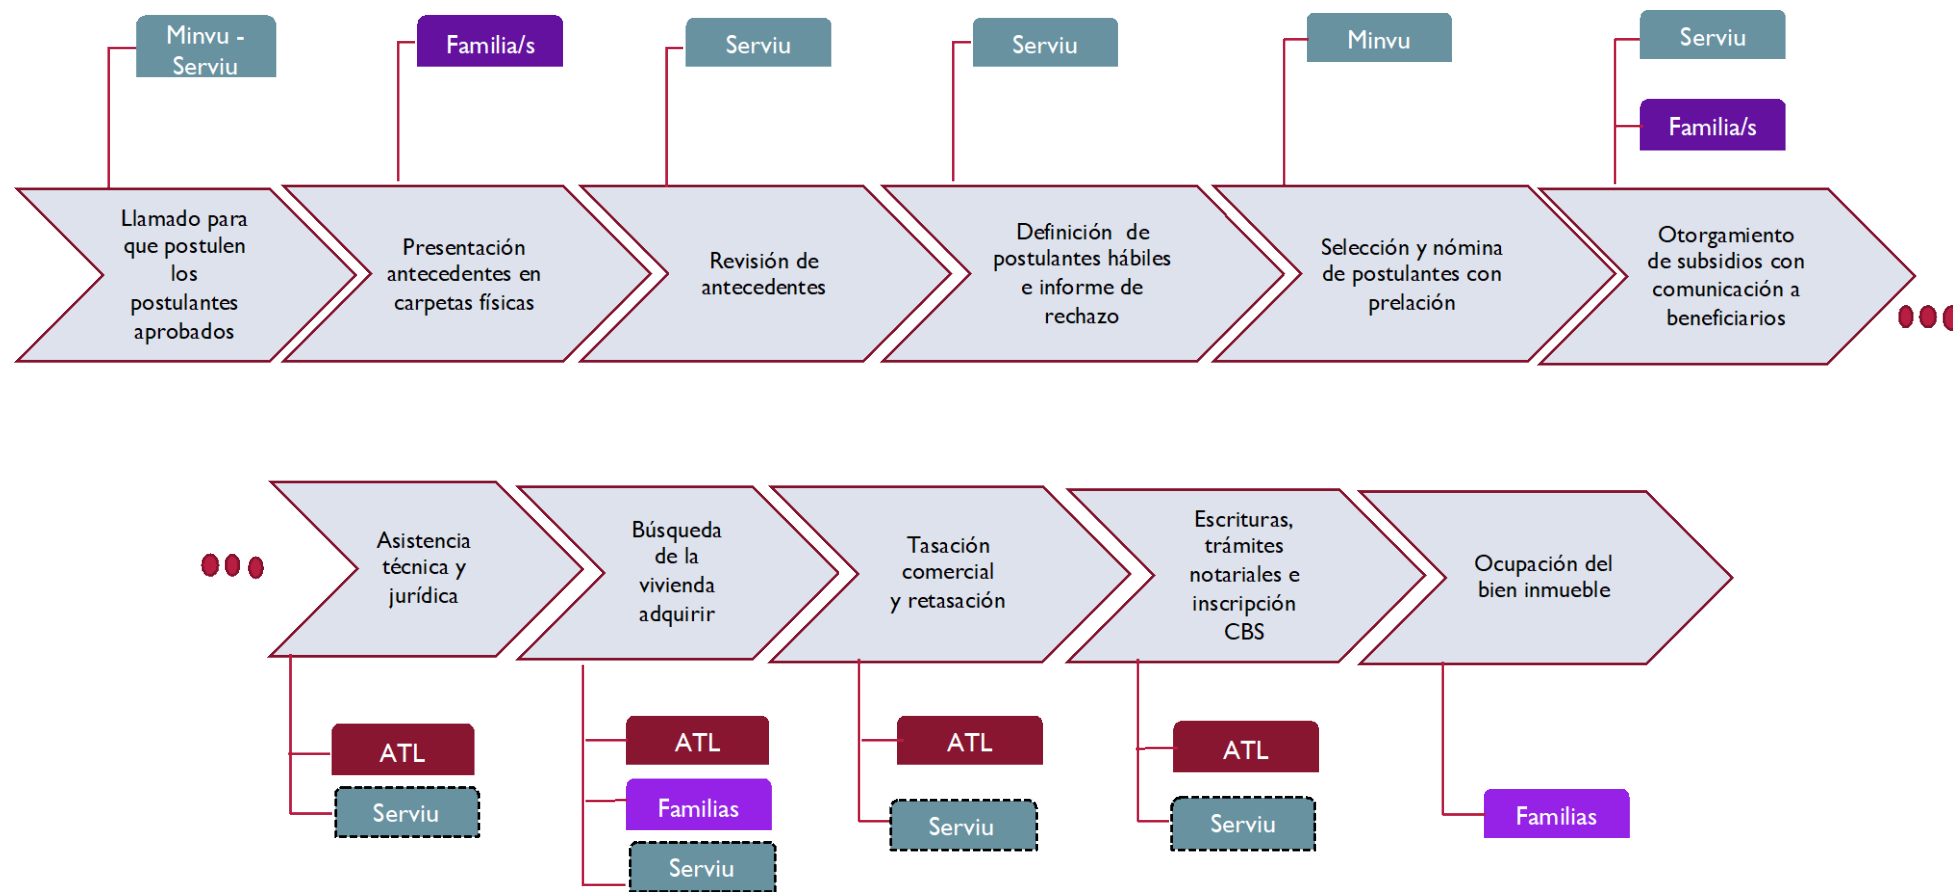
Minvu - Serviu

Familia/s

Serviu

Serviu

Minvu

Serviu

Familia/s

Llamado para que postulen los postulantes aprobados

Presentación antecedentes en carpetas físicas

Revisión de antecedentes

Definición de postulantes hábiles e informe de rechazo

Selección y nómina de postulantes con prelación

Otorgamiento de subsidios con comunicación a beneficiarios

Asistencia técnica y jurídica

Búsqueda de la vivienda adquirir

Tasación comercial y retasación

Escrituras, trámites notariales e inscripción CBS

Ocupación del bien inmueble

ATL

Serviu

ATL

Familias

Serviu

ATL

Serviu

ATL

Serviu

Familias